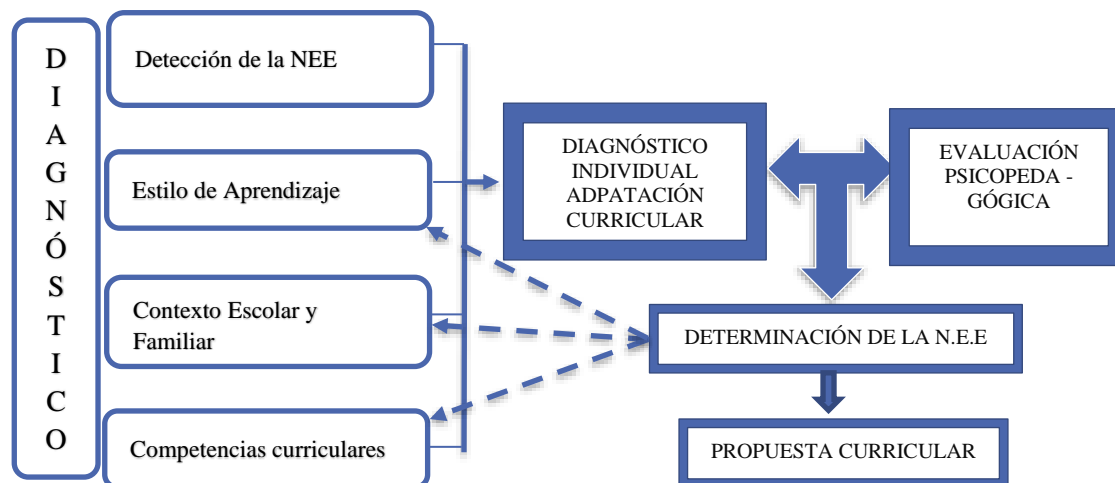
D
I
A
G
N
Ó
S
T
I
C
O

Detección de la NEE

Estilo de Aprendizaje

Contexto Escolar y Familiar

Competencias curriculares

DIAGNÓSTICO INDIVIDUAL ADPATACIÓN CURRICULAR

EVALUACIÓN PSICOPEDA - GÓGICA

DETERMINACIÓN DE LA N.E.E

PROPUESTA CURRICULAR